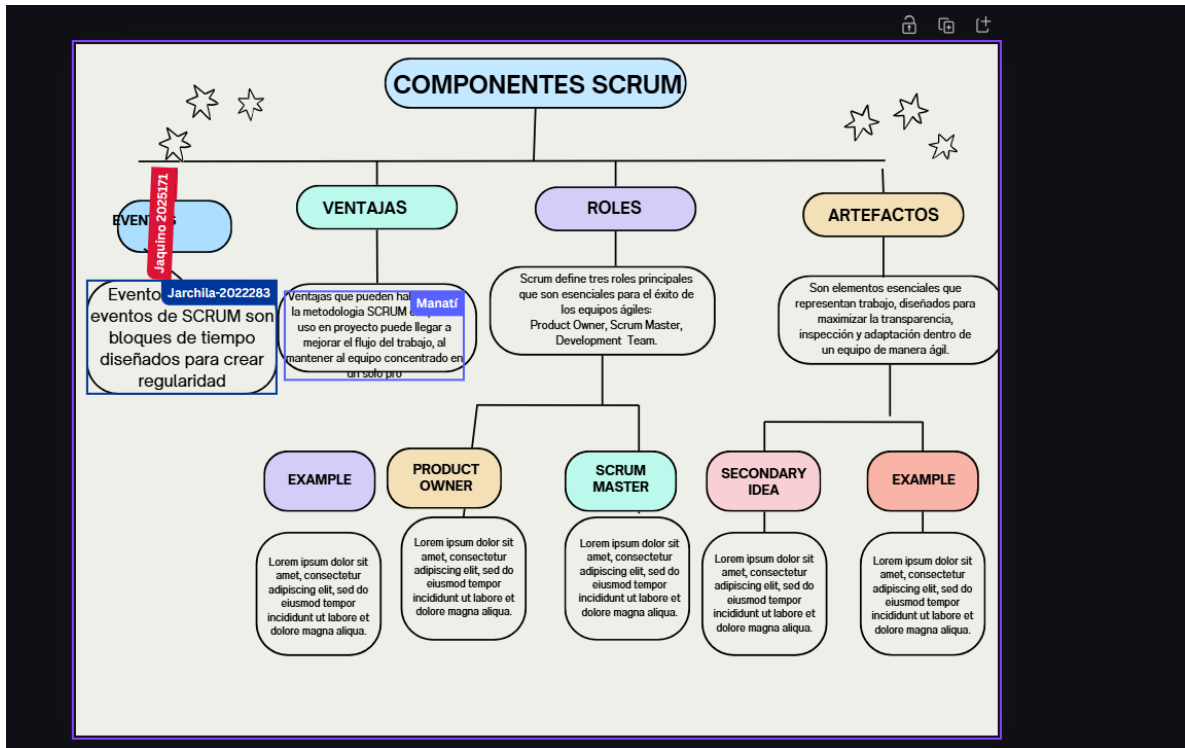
COMPONENTES SCRUM

EVENT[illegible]S

Jaquino 2025171

Jarchila-2022283

Evento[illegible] eventos de SCRUM son bloques de tiempo diseñados para crear regularidad

VENTAJAS

Ventajas que pueden ha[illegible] la metodologia SCRUM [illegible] uso en proyecto puede llegar a mejorar el flujo del trabajo, al mantener al equipo concentrado en un solo pro

Manatí

ROLES

Scrum define tres roles principales que son esenciales para el éxito de los equipos ágiles: Product Owner, Scrum Master, Development Team.

ARTEFACTOS

Son elementos esenciales que representan trabajo, diseñados para maximizar la transparencia, inspección y adaptación dentro de un equipo de manera ágil.

EXAMPLE

Lorem ipsum dolor sit amet, consectetur adipiscing elit, sed do eiusmod tempor incididunt ut labore et dolore magna aliqua.

PRODUCT OWNER

Lorem ipsum dolor sit amet, consectetur adipiscing elit, sed do eiusmod tempor incididunt ut labore et dolore magna aliqua.

SCRUM MASTER

Lorem ipsum dolor sit amet, consectetur adipiscing elit, sed do eiusmod tempor incididunt ut labore et dolore magna aliqua.

SECONDARY IDEA

Lorem ipsum dolor sit amet, consectetur adipiscing elit, sed do eiusmod tempor incididunt ut labore et dolore magna aliqua.

EXAMPLE

Lorem ipsum dolor sit amet, consectetur adipiscing elit, sed do eiusmod tempor incididunt ut labore et dolore magna aliqua.